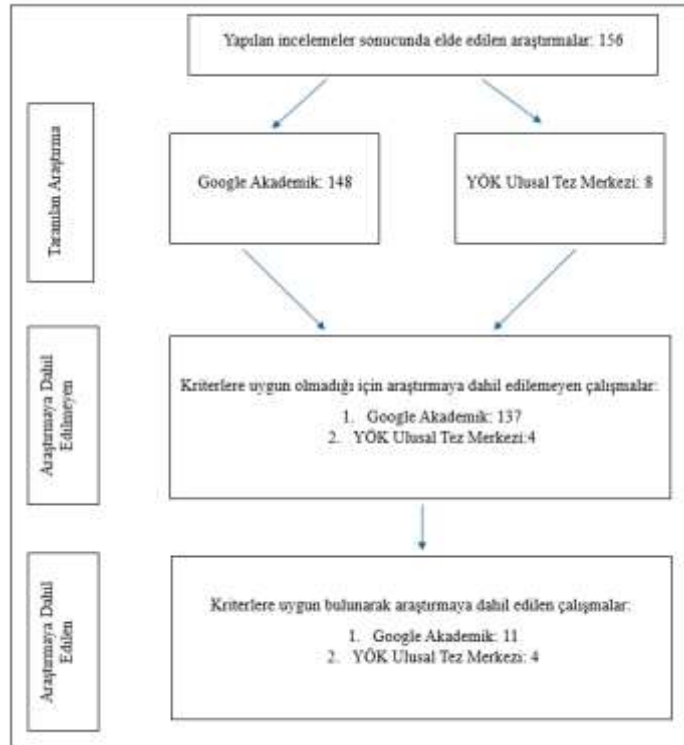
Yapılan incelemeler sonucunda elde edilen araştırmalar: 156

Taranılan Araştırma

Google Akademik: 148

YÖK Ulusal Tez Merkezi: 8

Araştırmaya Dahil Edilmeyen

Kriterlere uygun olmadığı için araştırmaya dahil edilemeyen çalışmalar:

1. Google Akademik: 137
2. YÖK Ulusal Tez Merkezi:4

Araştırmaya Dahil Edilen

Kriterlere uygun bulunarak araştırmaya dahil edilen çalışmalar:

1. Google Akademik: 11
2. YÖK Ulusal Tez Merkezi: 4